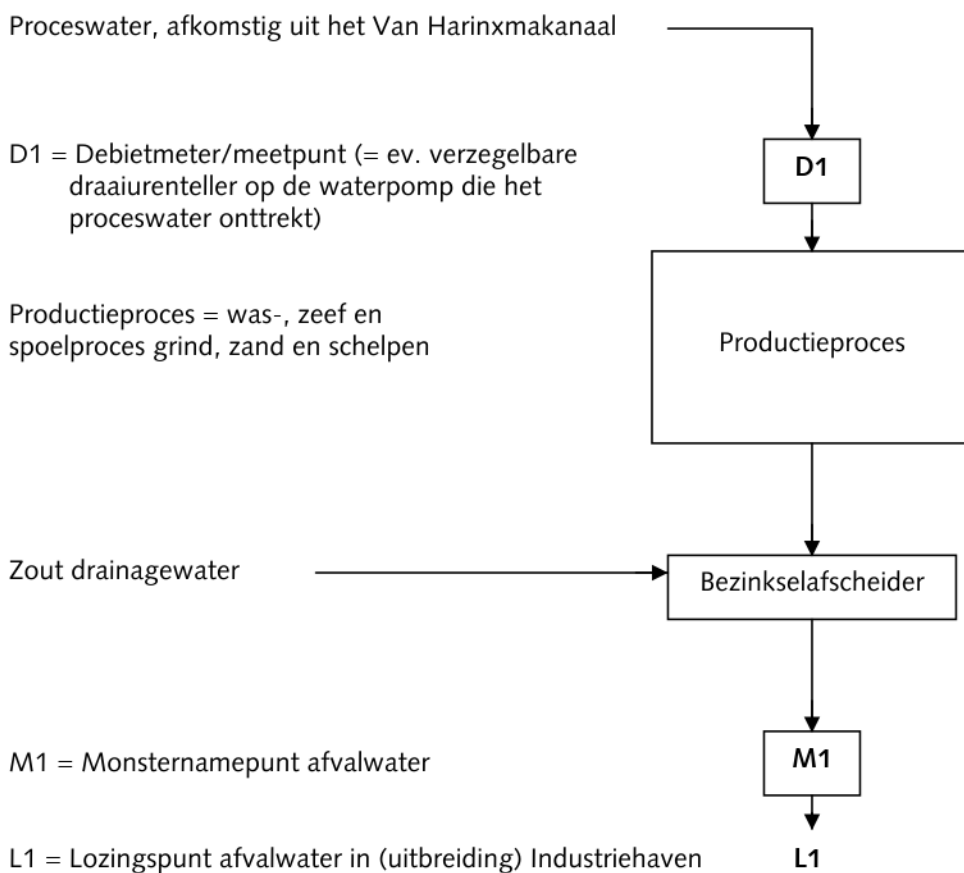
Proceswater, afkomstig uit het Van Harinxmakanaal

D1 = Debietmeter/meetpunt (= ev. verzegelbare draaiurenteller op de waterpomp die het proceswater onttrekt)

D1

Productieproces = was-, zeef en spoelproces grind, zand en schelpen

Productieproces

Zout drainagewater

Bezinkselafscheider

M1 = Monsternamepunt afvalwater

M1

L1 = Lozingspunt afvalwater in (uitbreiding) Industriehaven

L1